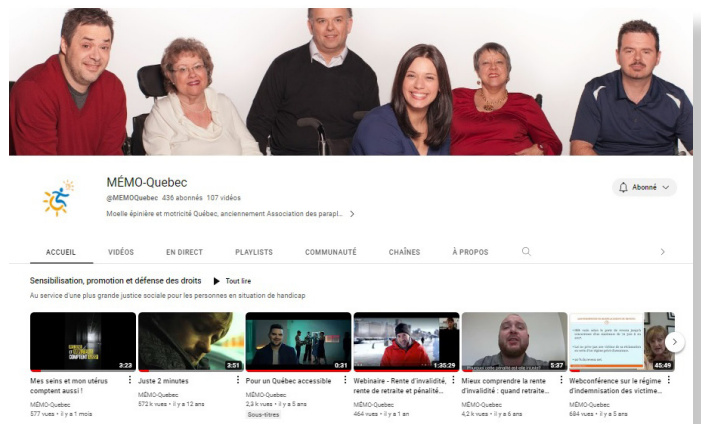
MÉMO-Quebec
@MEMOQuebec 436 abonnés 107 vidéos
Moelle épinière et motricité Québec, anciennement Association des parapl... >

Abonné

ACCUEIL VIDÉOS EN DIRECT PLAYLISTS COMMUNAUTÉ CHAÎNES À PROPOS

Sensibilisation, promotion et défense des droits ▶ Tout lire
Au service d'une plus grande justice sociale pour les personnes en situation de handicap

3:23
Mes seins et mon utérus comptent aussi !
MÉMO-Quebec
577 vues • il y a 1 mois

3:51
Juste 2 minutes
MÉMO-Quebec
572 k vues • il y a 12 ans

0:31
Pour un Québec accessible
MÉMO-Quebec
2,3 k vues • il y a 5 ans
Sous-titres

1:35:29
Webinaire - Rente d'invalidité, rente de retraite et pénalité...
MÉMO-Quebec
464 vues • il y a 1 an

5:37
Mieux comprendre la rente d'invalidité : quand retraite...
MÉMO-Quebec
4,2 k vues • il y a 6 ans

45:49
Webconférence sur le régime d'indemnisation des victime...
MÉMO-Quebec
684 vues • il y a 5 ans